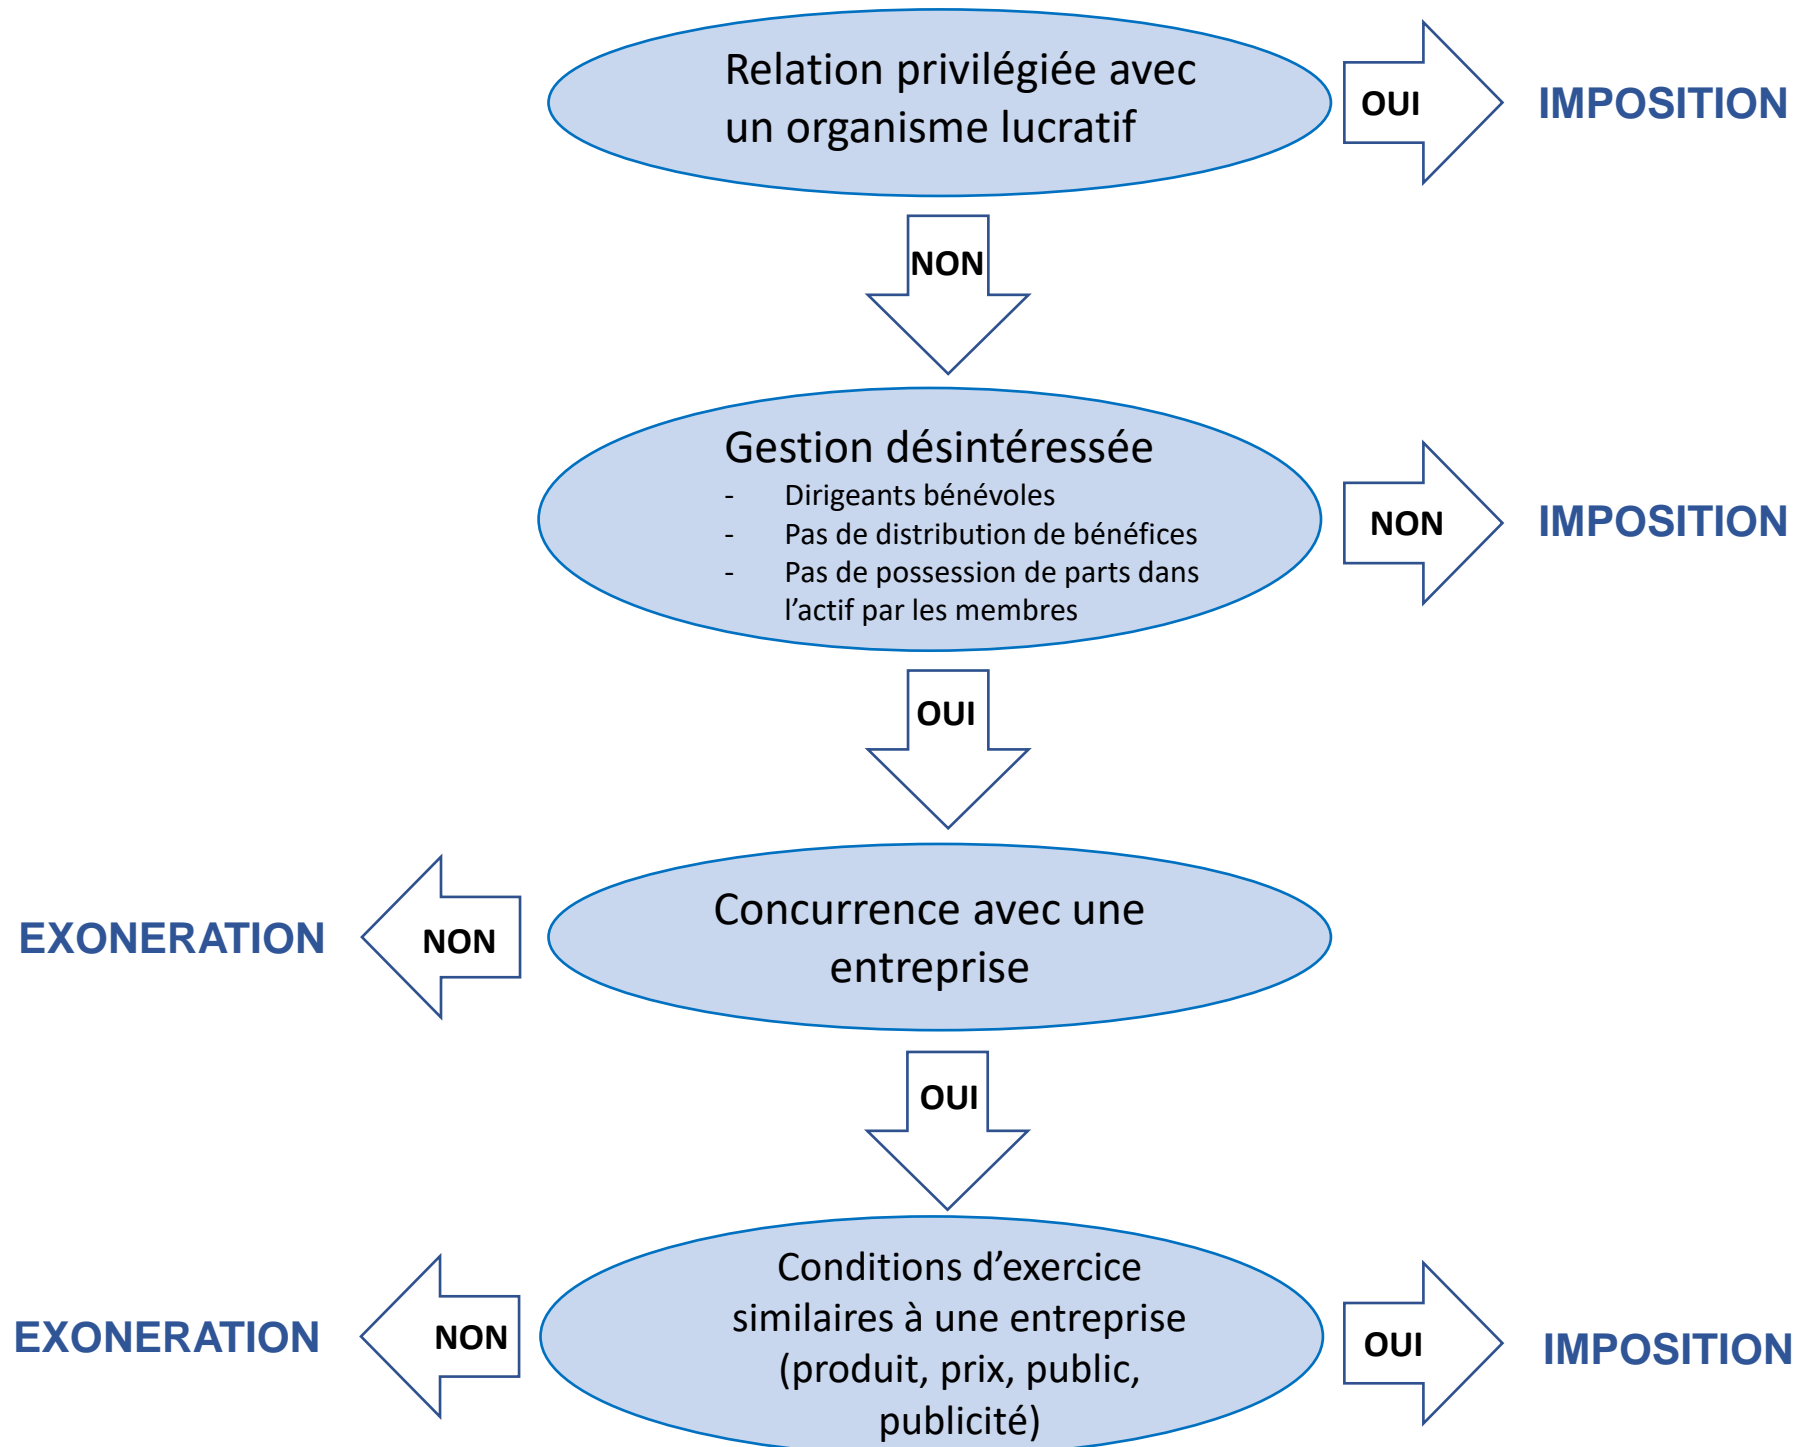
Relation privilégiée avec un organisme lucratif

OUI

IMPOSITION

NON

Gestion désintéressée
- Dirigeants bénévoles
- Pas de distribution de bénéfices
- Pas de possession de parts dans l’actif par les membres

NON

IMPOSITION

OUI

EXONERATION

NON

Concurrence avec une entreprise

OUI

EXONERATION

NON

Conditions d’exercice similaires à une entreprise (produit, prix, public, publicité)

OUI

IMPOSITION